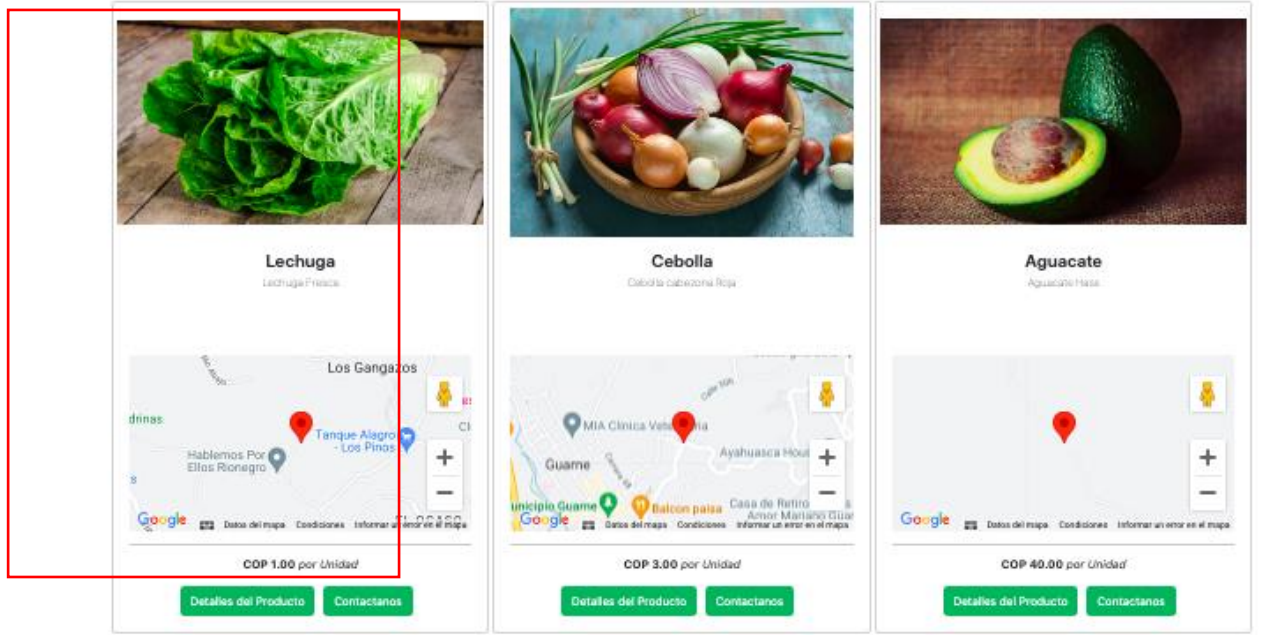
Lechuga
Lechuga Fresca

Los Gangazos
drinas
Tanque Alagro - Los Pinos
Hablemos Por Ellos Rionegro
Google Datos del mapa Condiciones Informar un error en el mapa

COP 1.00 *por Unidad*

Detalles del Producto Contactanos

Cebolla
Cebolla cabezona Roja

MIA Clinica Vete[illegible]ria
Guame
Ayahuasca Hou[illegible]
unicipio Guame
Balcon paisa
Casa de Retiro Amor Mariano Guam
Google Datos del mapa Condiciones Informar un error en el mapa

COP 3.00 *por Unidad*

Detalles del Producto Contactanos

Aguacate
Aguacate Hass

Google Datos del mapa Condiciones Informar un error en el mapa

COP 40.00 *por Unidad*

Detalles del Producto Contactanos